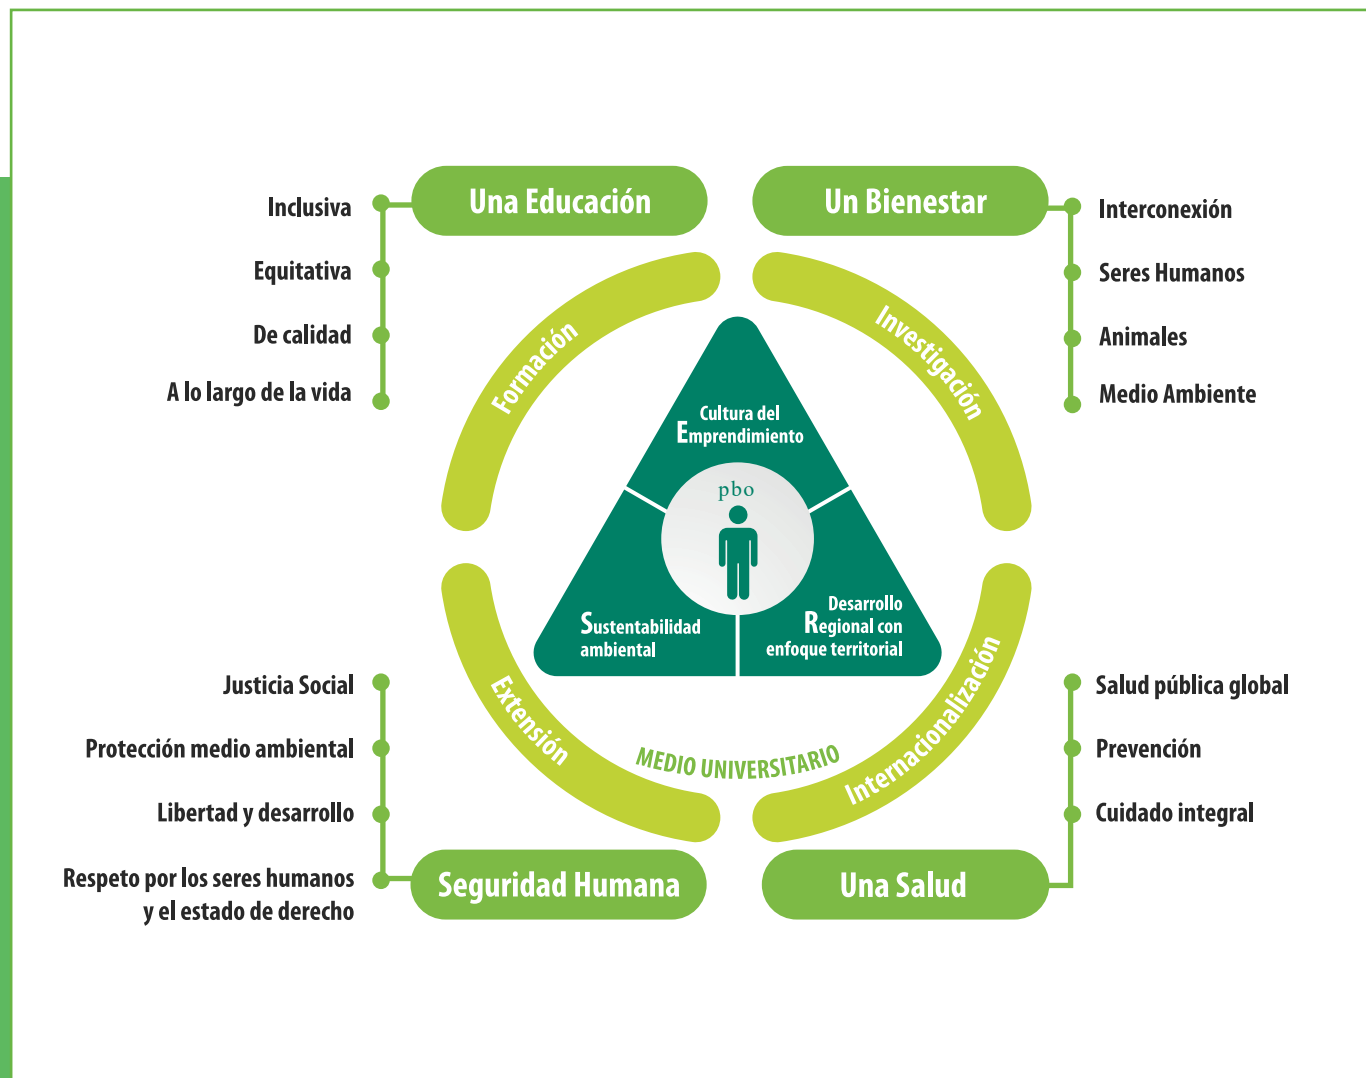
Una Educación

Inclusiva

Equitativa

De calidad

A lo largo de la vida

Un Bienestar

Interconexión

Seres Humanos

Animales

Medio Ambiente

Formación

Investigación

Cultura del Emprendimiento

pbo

Sustentabilidad ambiental

Desarrollo Regional con enfoque territorial

Extensión

MEDIO UNIVERSITARIO

Internacionalización

Justicia Social

Protección medio ambiental

Libertad y desarrollo

Respeto por los seres humanos y el estado de derecho

Seguridad Humana

Salud pública global

Prevención

Cuidado integral

Una Salud